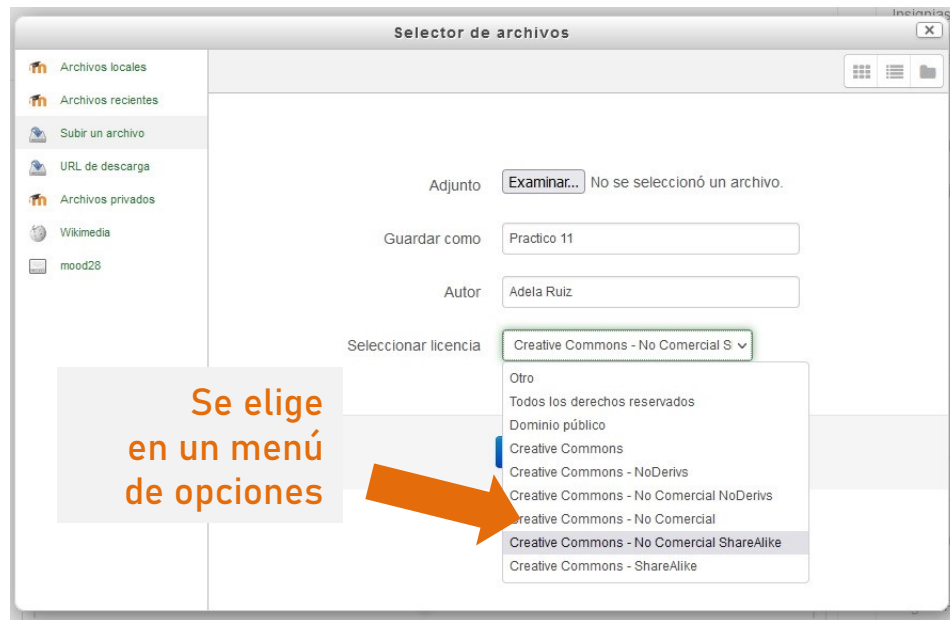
Insignias

Selector de archivos

Archivos locales
Archivos recientes
Subir un archivo
URL de descarga
Archivos privados
Wikimedia
mood28

Adjunto Examinar... No se seleccionó un archivo.

Guardar como Practico 11

Autor Adela Ruiz

Seleccionar licencia Creative Commons - No Comercial S

Otro
Todos los derechos reservados
Dominio público
Creative Commons
Creative Commons - NoDerivs
Creative Commons - No Comercial NoDerivs
Creative Commons - No Comercial
Creative Commons - No Comercial ShareAlike
Creative Commons - ShareAlike

Se elige en un menú de opciones